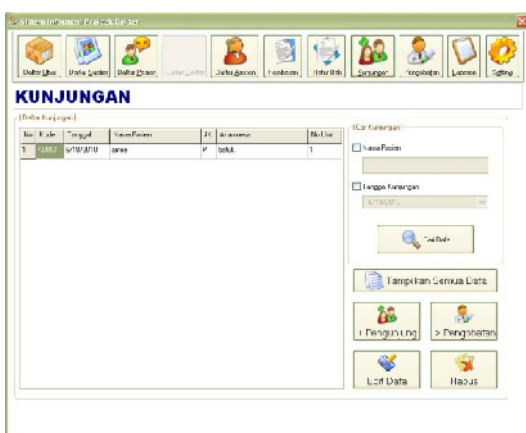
Sistem Informasi Praktek Dokter

Daftar Obat
Daftar Pasien
Daftar Dokter
Daftar Jadwal
Jadwal Antrian
Pendaftaran
Rekam Medis
Kunjungan
Pengobatan
Laporan
Setting

KUNJUNGAN

Daftar Kunjungan

| No | Kode | Tanggal | Nama Pasien | JK | Anamnese | No Urut |
|---|---|---|---|---|---|---|
| 1 | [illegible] | 6/7/2010 | anna | P | batuk | 1 |

Cari Kunjungan
Nama Pasien
Tanggal Kunjungan
6/7/2010
Cari Data

Tampilkan Semua Data
+ Pengunjung
> Pengobatan
Edit Data
Hapus